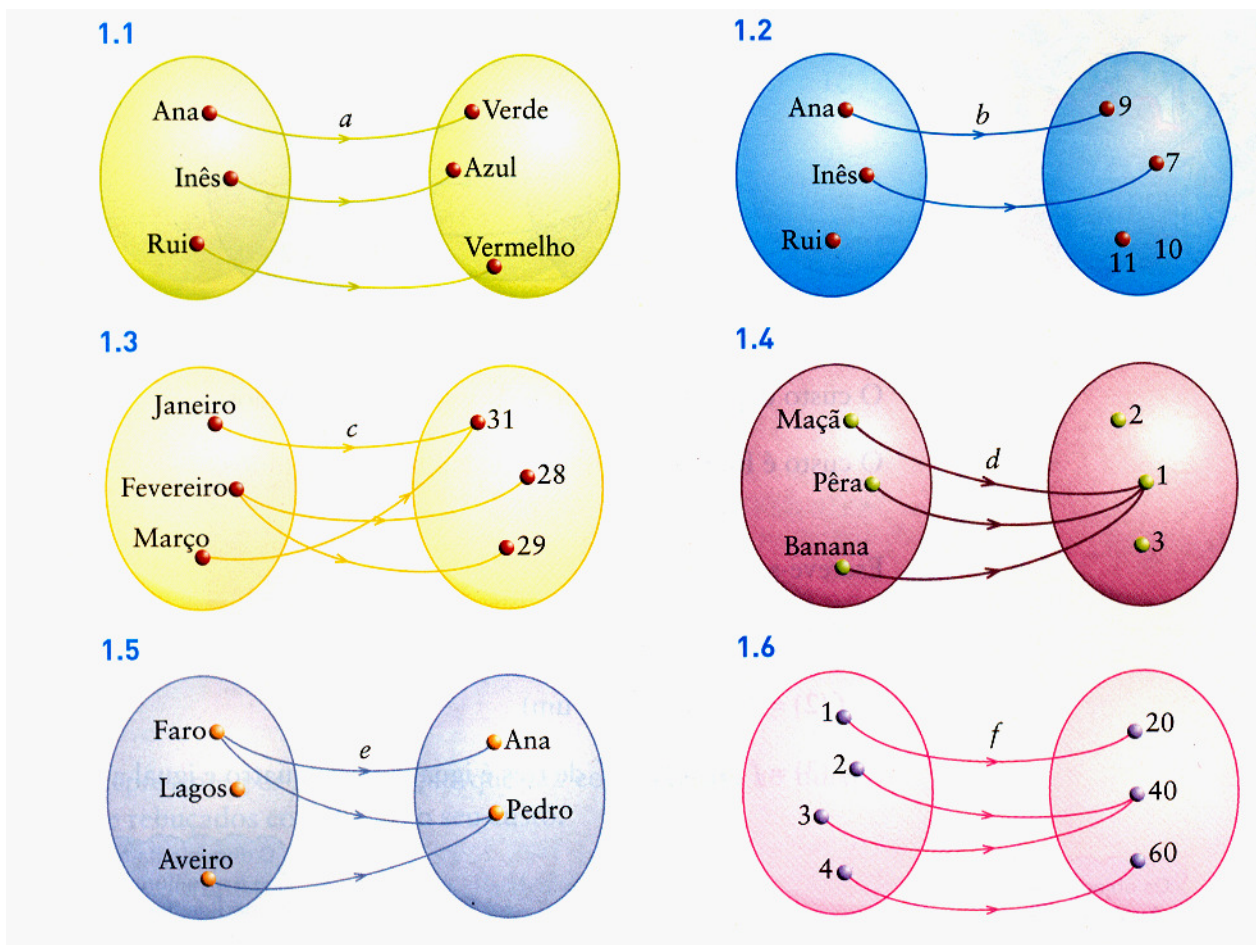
1.1

Ana
Inês
Rui
$a$
Verde
Azul
Vermelho

1.2

Ana
Inês
Rui
$b$
9
7
11
10

1.3

Janeiro
Fevereiro
Março
$c$
31
28
29

1.4

Maçã
Pêra
Banana
$d$
2
1
3

1.5

Faro
Lagos
Aveiro
$e$
Ana
Pedro

1.6

1
2
3
4
$f$
20
40
60